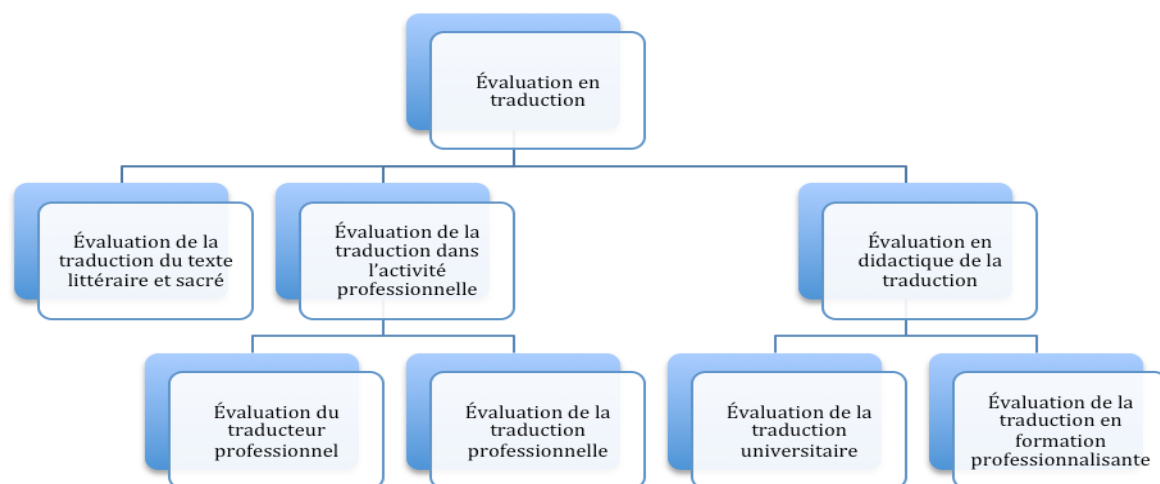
Évaluation en traduction

Évaluation de la traduction du texte littéraire et sacré

Évaluation de la traduction dans l'activité professionnelle

Évaluation en didactique de la traduction

Évaluation du traducteur professionnel

Évaluation de la traduction professionnelle

Évaluation de la traduction universitaire

Évaluation de la traduction en formation professionnalisante